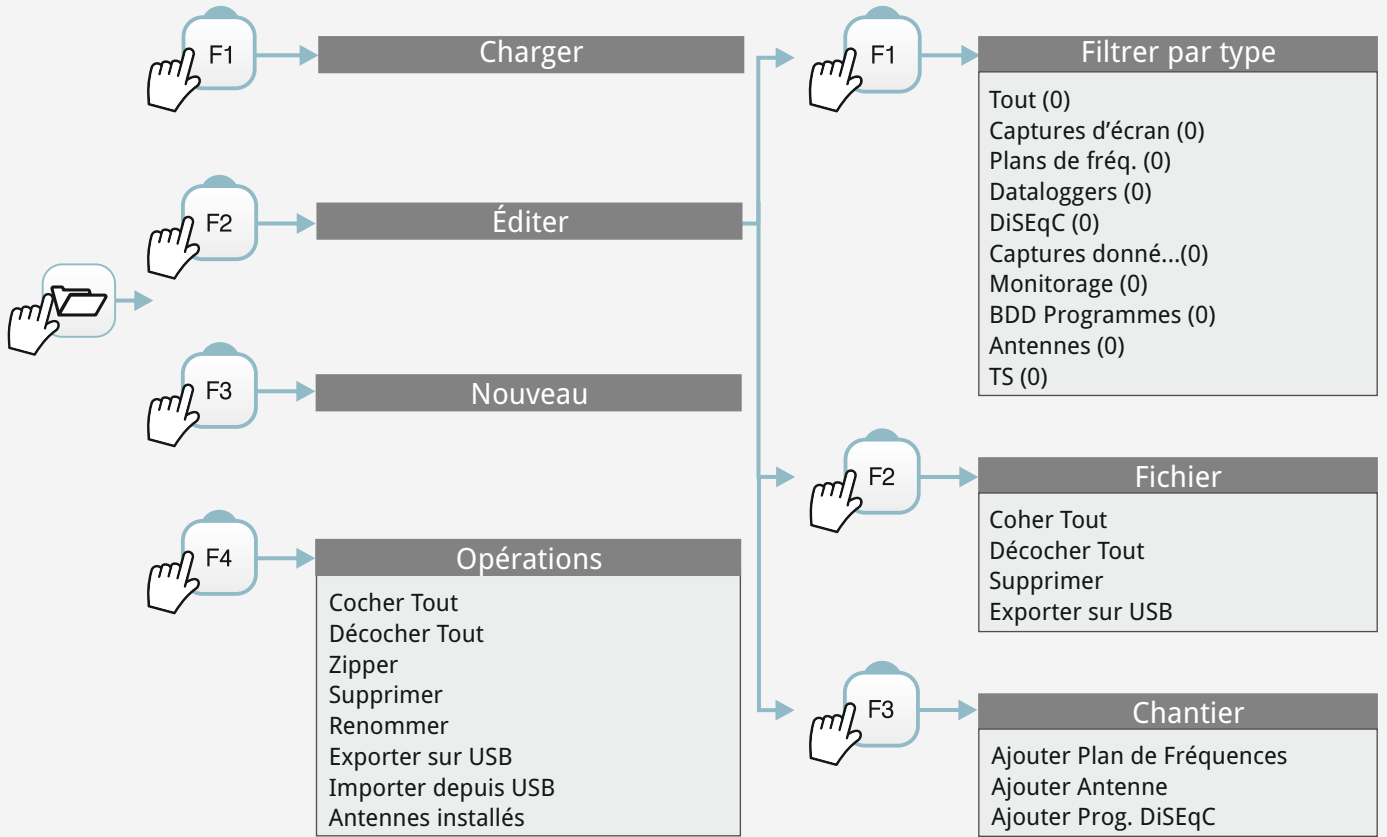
F1
Charger

F2
Éditer

F3
Nouveau

F4
Opérations

Cocher Tout
Décocher Tout
Zipper
Supprimer
Renommer
Exporter sur USB
Importer depuis USB
Antennes installés

F1
Filtrer par type

Tout (0)
Captures d'écran (0)
Plans de fréq. (0)
Dataloggers (0)
DiSEqC (0)
Captures donné...(0)
Monitorage (0)
BDD Programmes (0)
Antennes (0)
TS (0)

F2
Fichier

Coher Tout
Décocher Tout
Supprimer
Exporter sur USB

F3
Chantier

Ajouter Plan de Fréquences
Ajouter Antenne
Ajouter Prog. DiSEqC